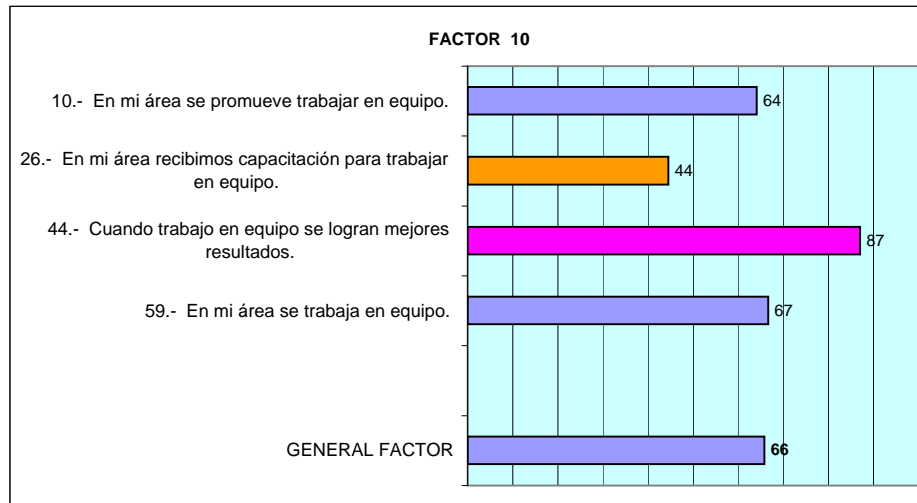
FACTOR 10

10.- En mi área se promueve trabajar en equipo. 64

26.- En mi área recibimos capacitación para trabajar en equipo. 44

44.- Cuando trabajo en equipo se logran mejores resultados. 87

59.- En mi área se trabaja en equipo. 67

GENERAL FACTOR 66